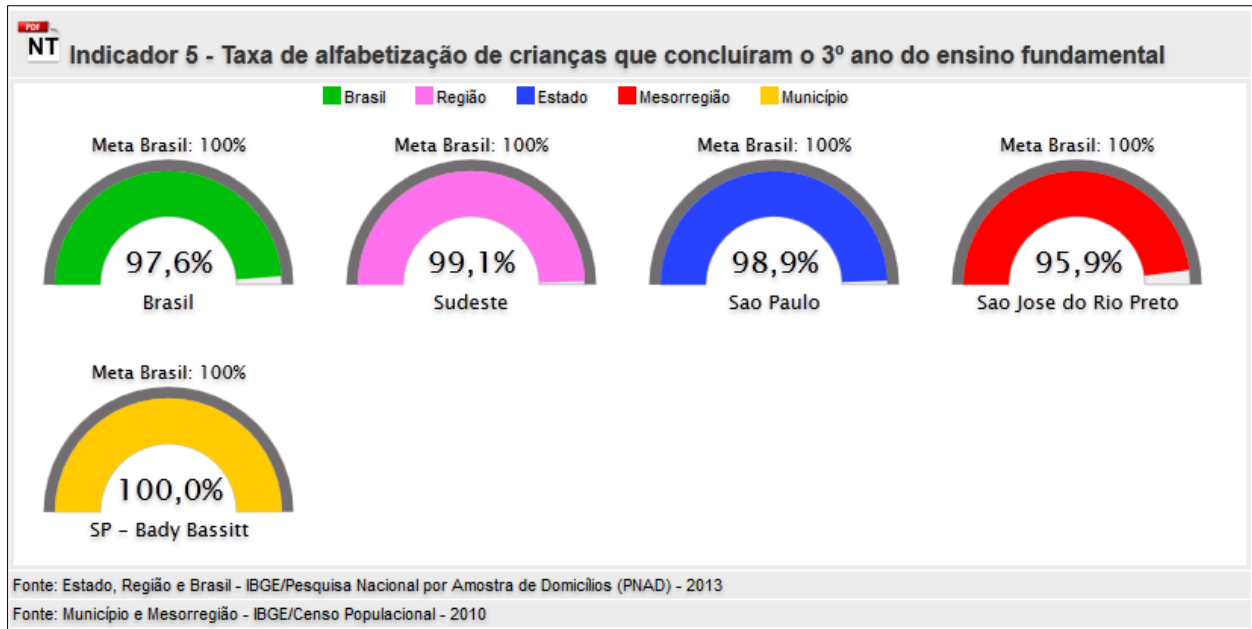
PDF
NT Indicador 5 - Taxa de alfabetização de crianças que concluíram o 3º ano do ensino fundamental

Brasil Região Estado Mesorregião Município

Meta Brasil: 100%
97,6%
Brasil

Meta Brasil: 100%
99,1%
Sudeste

Meta Brasil: 100%
98,9%
Sao Paulo

Meta Brasil: 100%
95,9%
Sao Jose do Rio Preto

Meta Brasil: 100%
100,0%
SP - Bady Bassitt

Fonte: Estado, Região e Brasil - IBGE/Pesquisa Nacional por Amostra de Domicílios (PNAD) - 2013
Fonte: Município e Mesorregião - IBGE/Censo Populacional - 2010